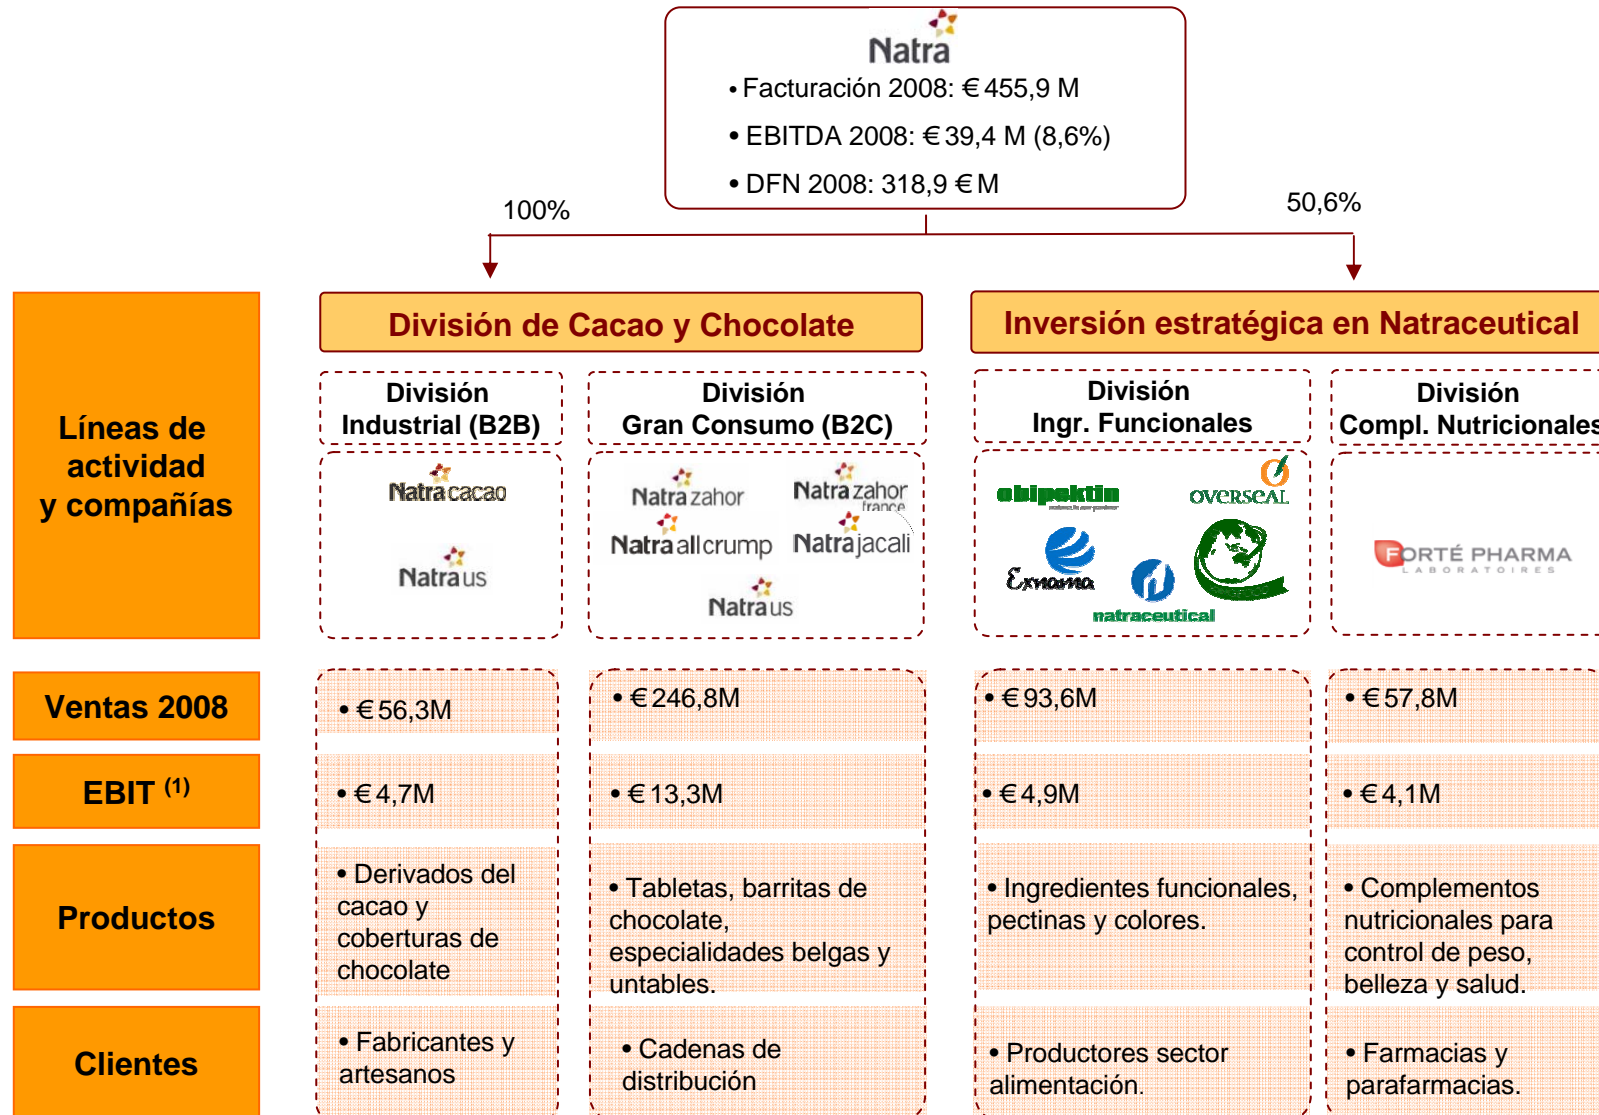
Natra

• Facturación 2008: € 455,9 M

• EBITDA 2008: € 39,4 M (8,6%)

• DFN 2008: 318,9 € M

100%

50,6%

Líneas de actividad y compañías

División de Cacao y Chocolate

Inversión estratégica en Natraceutical

División Industrial (B2B)

División Gran Consumo (B2C)

División Ingr. Funcionales

División Compl. Nutricionales

Natra cacao

Natra us

Natra zahor

Natra zahor france

Natra allcrump

Natra jacali

Natra us

obipektin

overseal

Exnama

natraceutical

FORTÉ PHARMA LABORATOIRES

Ventas 2008

• € 56,3M

• € 246,8M

• € 93,6M

• € 57,8M

EBIT $^{(1)}$

• € 4,7M

• € 13,3M

• € 4,9M

• € 4,1M

Productos

• Derivados del cacao y coberturas de chocolate

• Tabletas, barritas de chocolate, especialidades belgas y untables.

• Ingredientes funcionales, pectinas y colores.

• Complementos nutricionales para control de peso, belleza y salud.

Clientes

• Fabricantes y artesanos

• Cadenas de distribución

• Productores sector alimentación.

• Farmacias y parafarmacias.